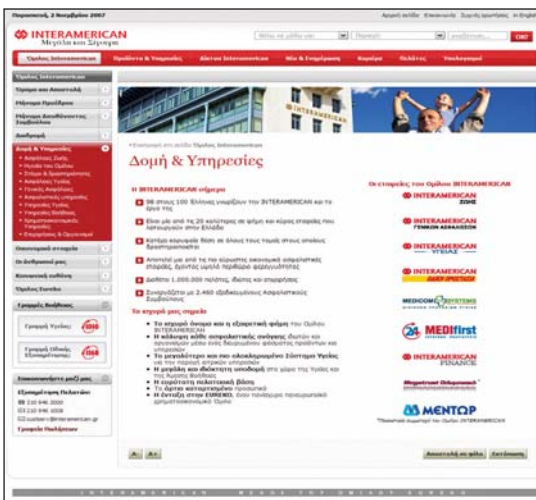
Παρασκευή, 2 Νοεμβρίου 2007

INTERAMERICAN
Μεγάλοι και Σίγουροι

ΜΕΝΤΩΡ

Δομή & Υπηρεσίες

Η INTERAMERICAN σήμερα

Τα ισχυρά μας σημεία

Οι εταιρείες του Ομίλου INTERAMERICAN

INTERAMERICAN ΖΩΗΣ

INTERAMERICAN ΓΕΝΙΚΩΝ ΑΣΦΑΛΙΣΕΩΝ

INTERAMERICAN ΥΓΕΙΑΣ

INTERAMERICAN

MEDICOM

MEDIfirst

INTERAMERICAN FINANCE

Γραμμές Βοήθειας

Επικοινωνήστε μαζί μας

Αποστολή σε φίλο

Εκτύπωση

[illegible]